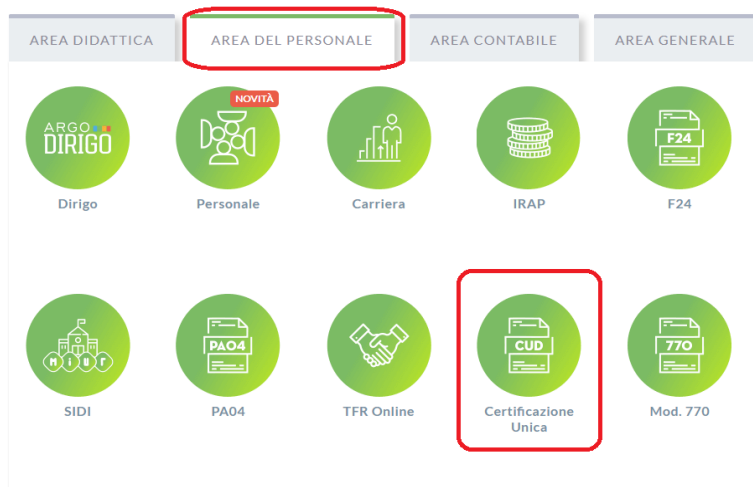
AREA DIDATTICA
AREA DEL PERSONALE
AREA CONTABILE
AREA GENERALE

ARGO DIRIGO
Dirigo

NOVITÀ
Personale

Carriera

IRAP

F24
F24

M I U R
SIDI

PA04
PA04

TFR Online

CUD
Certificazione Unica

770
Mod. 770